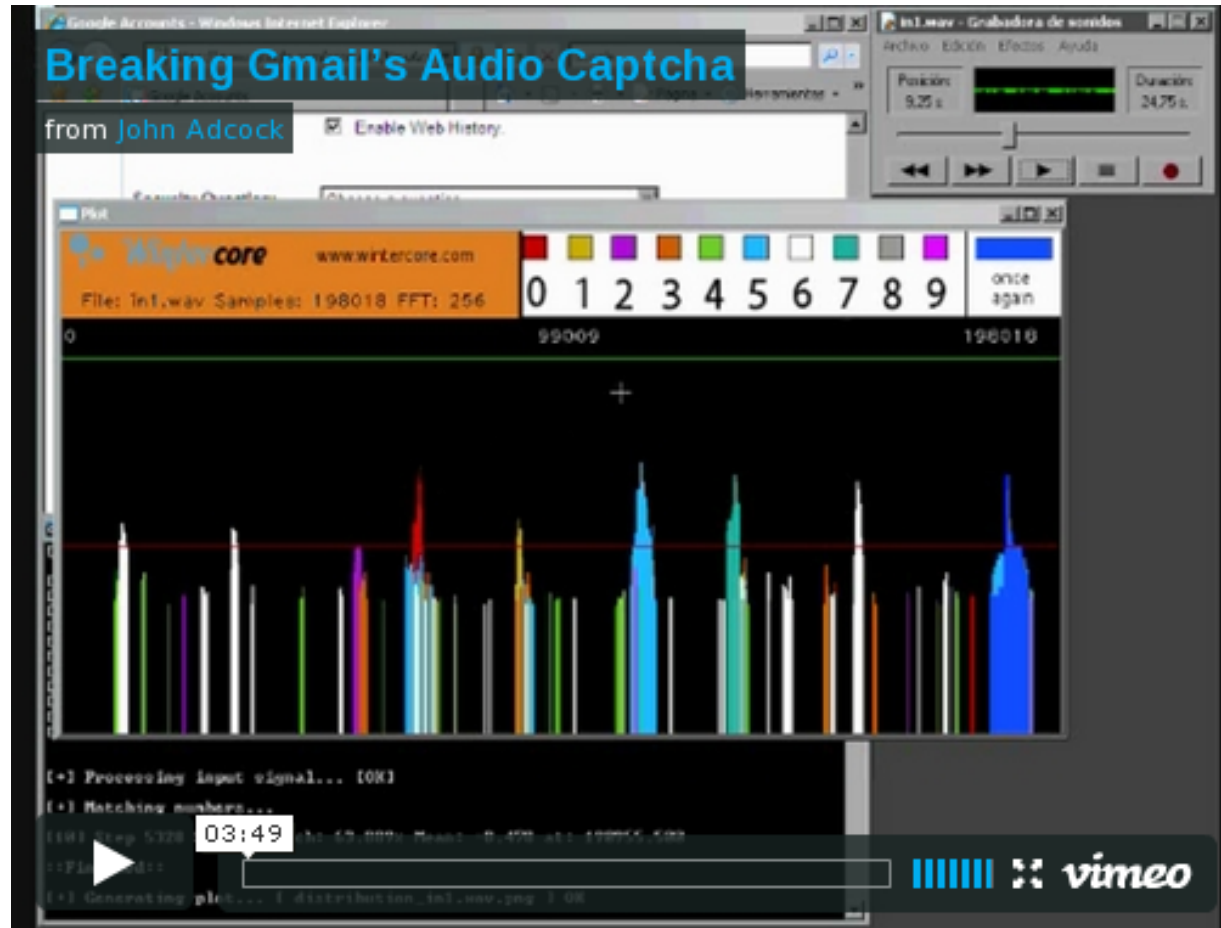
Google Accounts - Windows Internet Explorer

Breaking Gmail's Audio Captcha

from John Adcock

Enable Web History.

Security Question:

in1.wav - Grabadora de sonidos

Archivo Edición Efectos Ayuda

Posición: 9,25 s.

Duración: 24,75 s.

Plot

Wintercore www.wintercore.com

File: in1.wav Samples: 198018 FFT: 256

0 1 2 3 4 5 6 7 8 9

once again

0 99009 198018

[+] Processing input signal... [OK]

[+] Matching numbers...

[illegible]

::Finished::

[+] Generating plot... [ distribution_in1.wav.png ] OK

03:49

vimeo